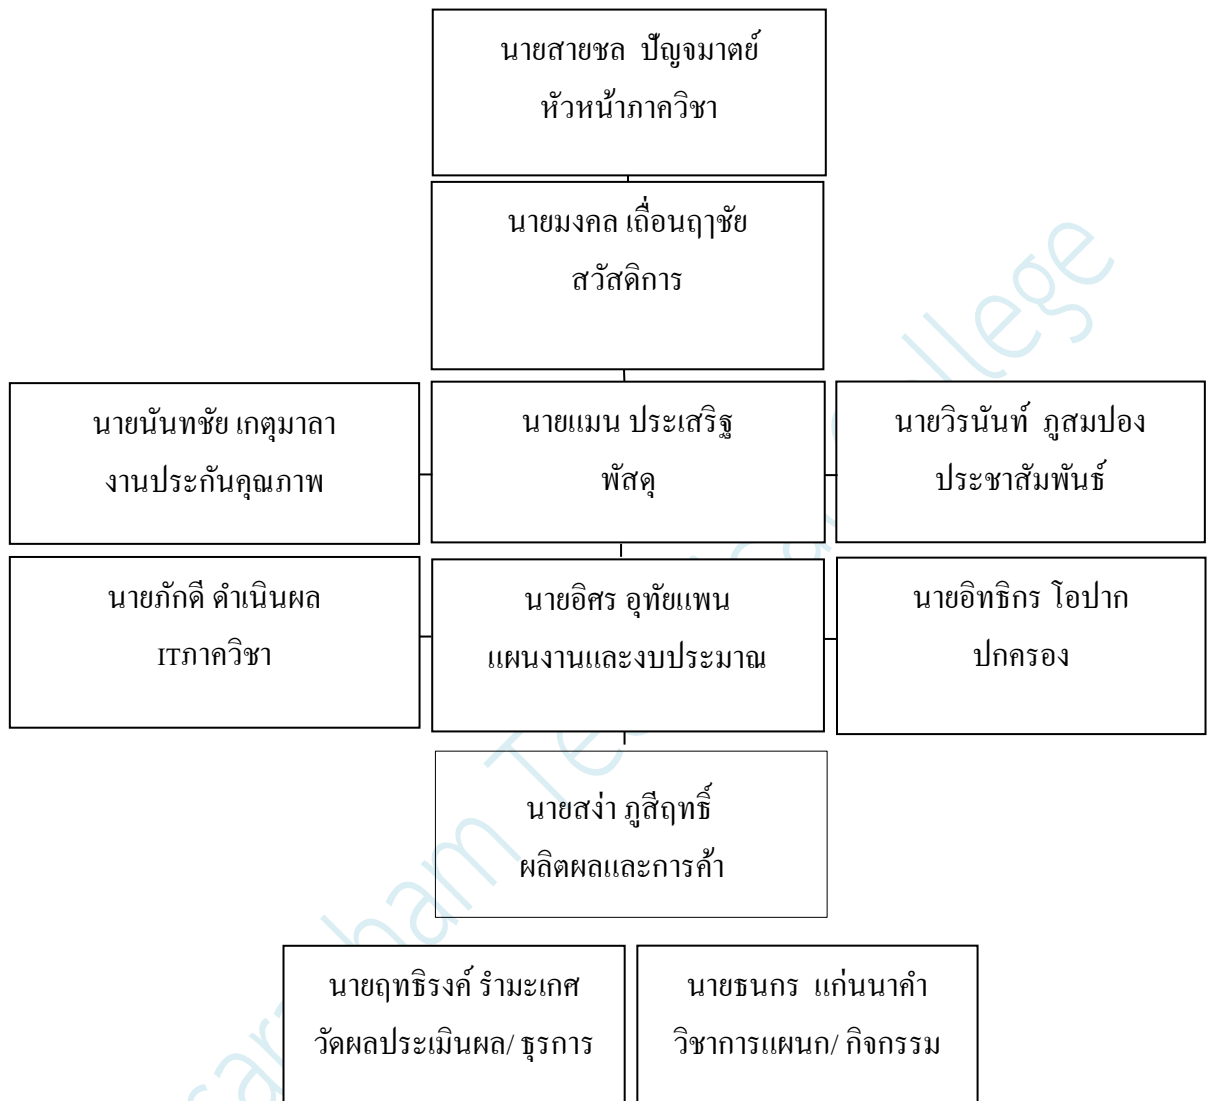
นายสายชล ปัญจมาตย์
หัวหน้าภาควิชา

นายมงคล เถื่อนฤาชัย
สวัสดิการ

นายนันทชัย เกตุมาลา
งานประกันคุณภาพ

นายแมน ประเสริฐ
พัสดุ

นายวิรนันท์ ภูสมปอง
ประชาสัมพันธ์

นายภักดี ดำเนินผล
ITภาควิชา

นายอิศร อุทัยแพน
แผนงานและงบประมาณ

นายอิทธิกร โอปาก
ปกครอง

นายสง่า ภูสีฤทธิ์
ผลิตผลและการค้า

นายฤทธิรงค์ รำมะเกศ
วัดผลประเมินผล/ ธุรการ

นายธนกร แก่นนาคำ
วิชาการแผนก/ กิจกรรม